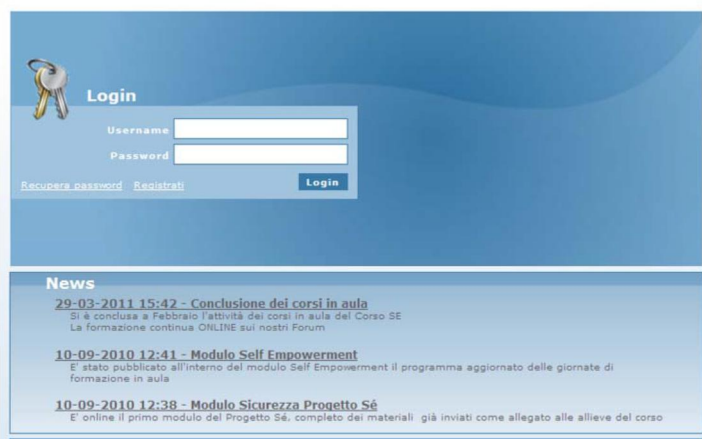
Login

Username

Password

Recupera password Registrati

Login

News

29-03-2011 15:42 - Conclusione dei corsi in aula

Si è conclusa a Febbraio l'attività dei corsi in aula del Corso SE
La formazione continua ONLINE sui nostri Forum

10-09-2010 12:41 - Modulo Self Empowerment

E' stato pubblicato all'interno del modulo Self Empowerment il programma aggiornato delle giornate di formazione in aula

10-09-2010 12:38 - Modulo Sicurezza Progetto Sé

E' online il primo modulo del Progetto Sé, completo dei materiali già inviati come allegato alle allieve del corso